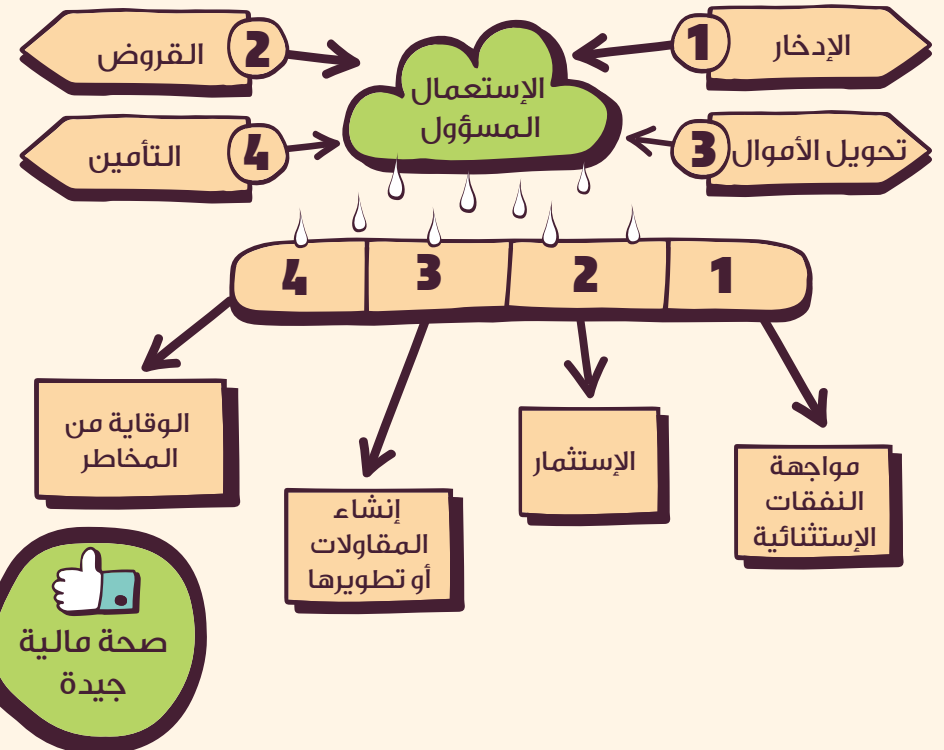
الإدخار 1

القروض 2

الإستعمال المسؤول

تحويل الأموال 3

التأمين 4

| 4 | 3 | 2 | 1 |
|---|---|---|---|

مواجهة النفقات الإستثنائية

الإستثمار

إنشاء المقاولات أو تطويرها

الوقاية من المخاطر

صحة مالية جيدة